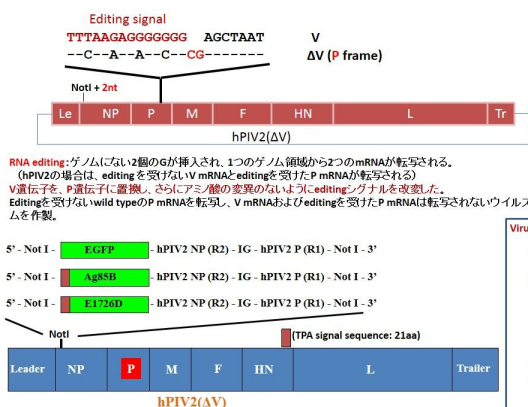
Editing signal
TTTAAGAGGGGGGG AGCTAAT V
--C--A--A--C--CG------- ΔV (P frame)

NotI + 2nt

Le NP P M F HN L Tr
hPIV2(ΔV)

RNA editing:ゲノムにない2個のGが挿入され、1つのゲノム領域から2つのmRNAが転写される。
(hPIV2の場合は、editingを受けないV mRNAとeditingを受けたP mRNAが転写される)
V遺伝子を、P遺伝子に置換し、さらにアミノ酸の変異のないようにeditingシグナルを改変した。
Editingを受けないwild typeのP mRNAを転写し、V mRNAおよびeditingを受けたP mRNAは転写されないウイルスゲノムを作製。

5'- Not I - EGFP - hPIV2 NP (R2) - IG - hPIV2 P (R1) - Not I - 3'
5'- Not I - Ag85B - hPIV2 NP (R2) - IG - hPIV2 P (R1) - Not I - 3'
5'- Not I - E1726D - hPIV2 NP (R2) - IG - hPIV2 P (R1) - Not I - 3'

NotI
(TPA signal sequence: 21aa)

Leader NP P M F HN L Trailer
hPIV2(ΔV)

Viru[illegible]